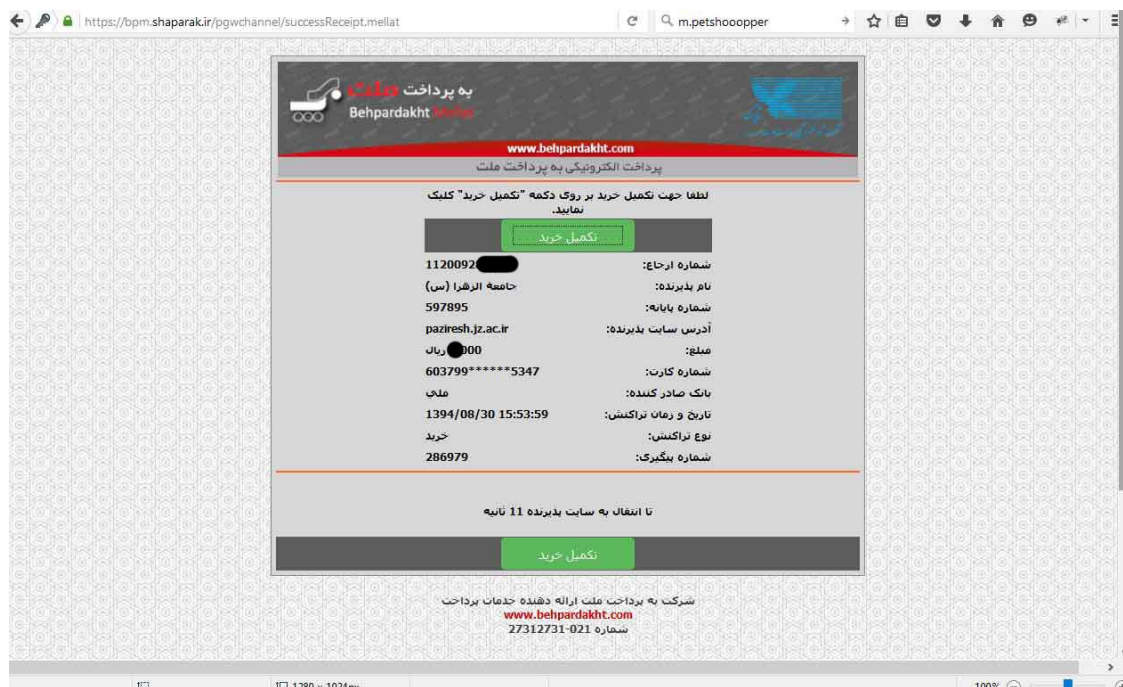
https://bpm.shaparak.ir/pgwchannel/successReceipt.mellat

m.petshooopper

به پرداخت ملت
Behpardakht Mellat

www.behpardakht.com

پرداخت الکترونیکی به پرداخت ملت

لطفا جهت تکمیل خرید بر روی دکمه "تکمیل خرید" کلیک نمایید.

تکمیل خرید

| | |
|---|---|
| شماره ارجاع: | 1120092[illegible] |
| نام پذیرنده: | جامعة الزهرا (س) |
| شماره پایانه: | 597895 |
| آدرس سایت پذیرنده: | paziresh.jz.ac.ir |
| مبلغ: | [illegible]000 ریال |
| شماره کارت: | 603799******5347 |
| بانک صادر کننده: | ملي |
| تاریخ و زمان تراکنش: | 1394/08/30 15:53:59 |
| نوع تراکنش: | خرید |
| شماره پیگیری: | 286979 |

تا انتقال به سایت پذیرنده 11 ثانیه

تکمیل خرید

شرکت به پرداخت ملت ارائه دهنده خدمات پرداخت
www.behpardakht.com
شماره 021-27312731

1280 × 1024px

100%